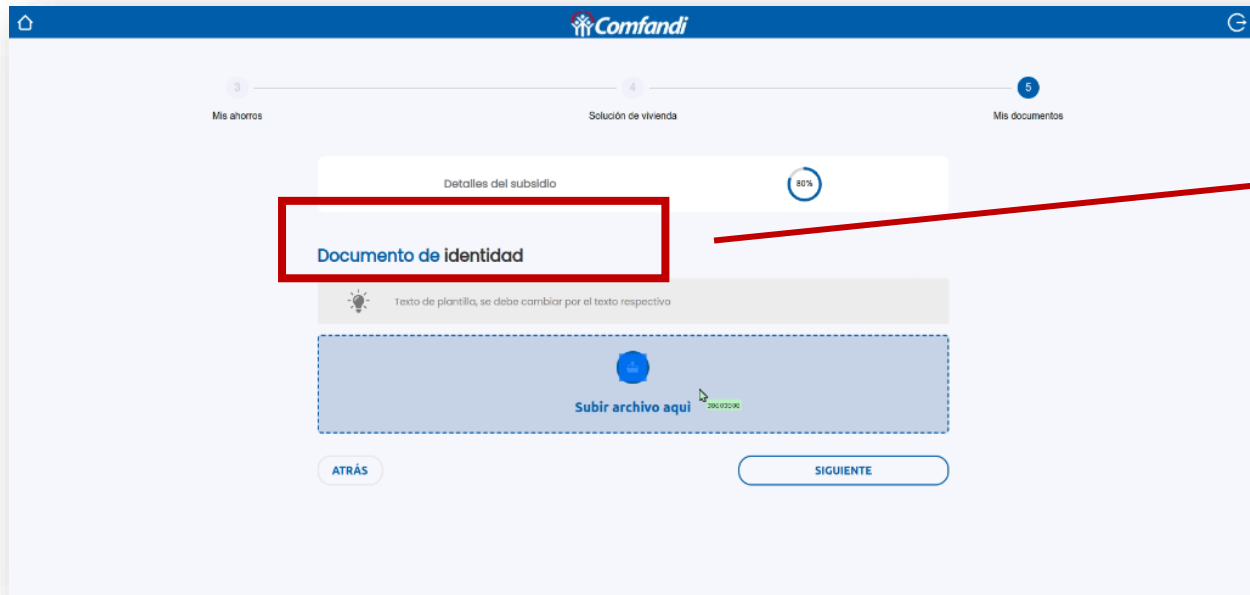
Comfandi

3
Mis ahorros

4
Solución de vivienda

5
Mis documentos

Detalles del subsidio

80%

Documento de identidad

Texto de plantilla, se debe cambiar por el texto respectivo

Subir archivo aquí

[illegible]

ATRÁS

SIGUIENTE